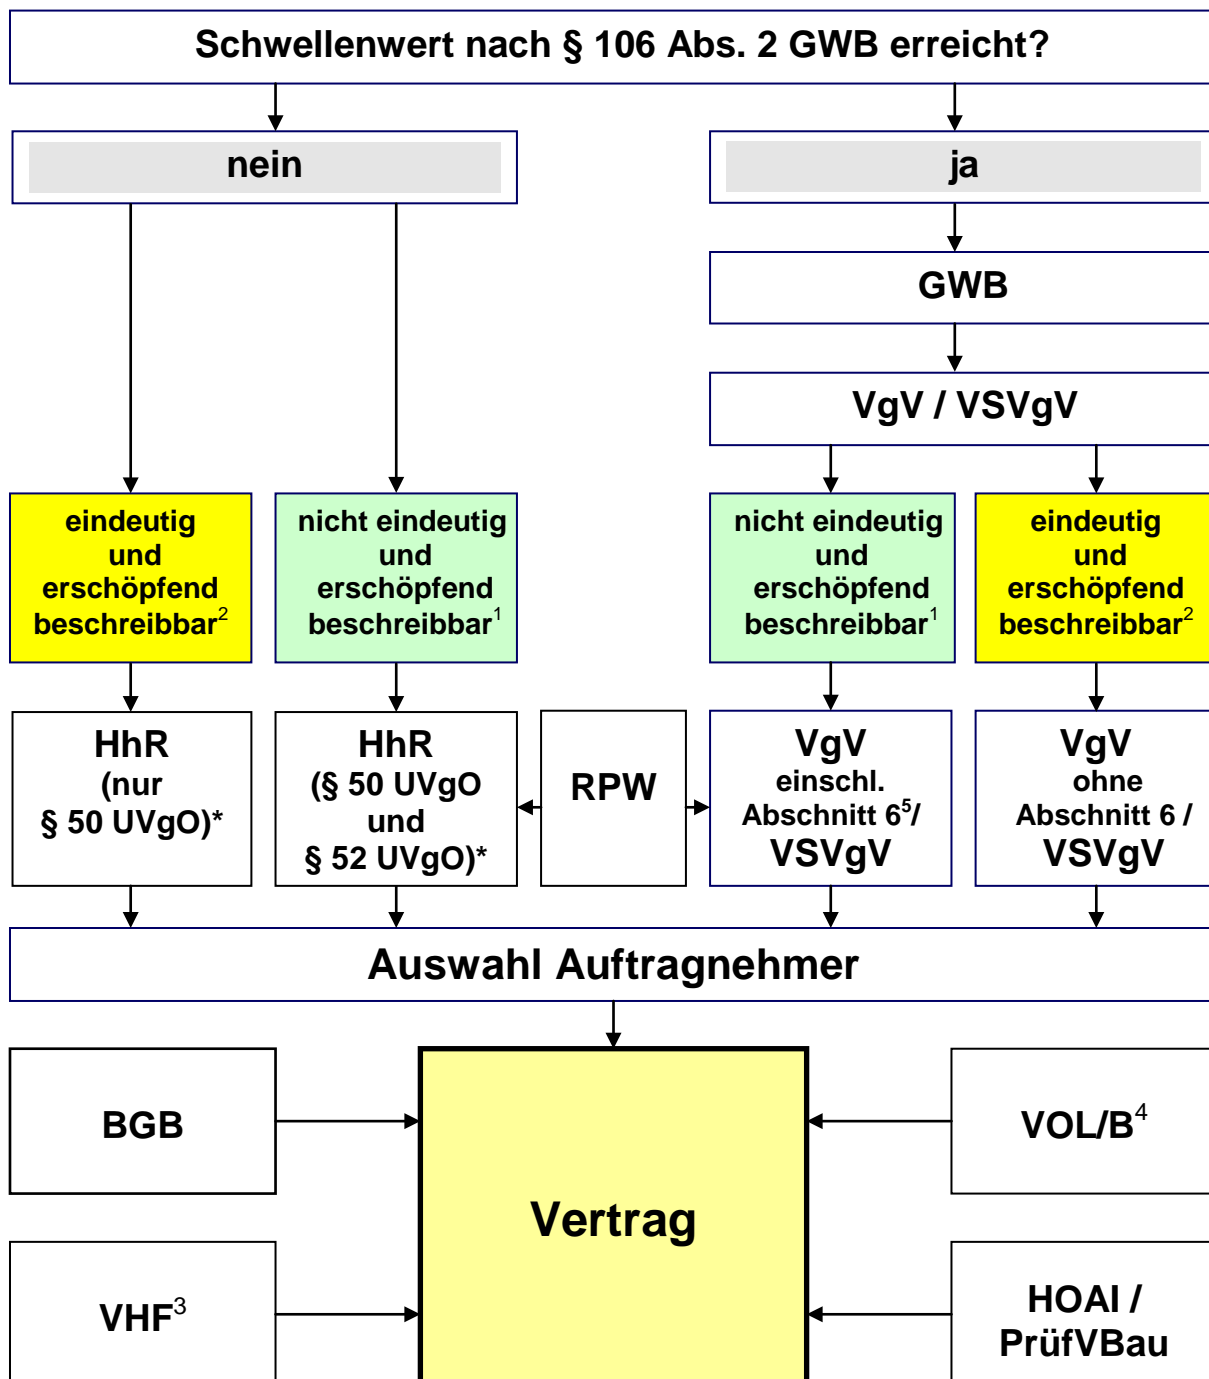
Schwellenwert nach § 106 Abs. 2 GWB erreicht?

nein

ja

GWB

VgV / VSVgV

eindeutig und erschöpfend beschreibbar$^2$

nicht eindeutig und erschöpfend beschreibbar$^1$

nicht eindeutig und erschöpfend beschreibbar$^1$

eindeutig und erschöpfend beschreibbar$^2$

HhR (nur § 50 UVgO)*

HhR (§ 50 UVgO und § 52 UVgO)*

RPW

VgV einschl. Abschnitt 6$^5$/ VSVgV

VgV ohne Abschnitt 6 / VSVgV

Auswahl Auftragnehmer

BGB

Vertrag

VOL/B$^4$

VHF$^3$

HOAI / PrüfVBau